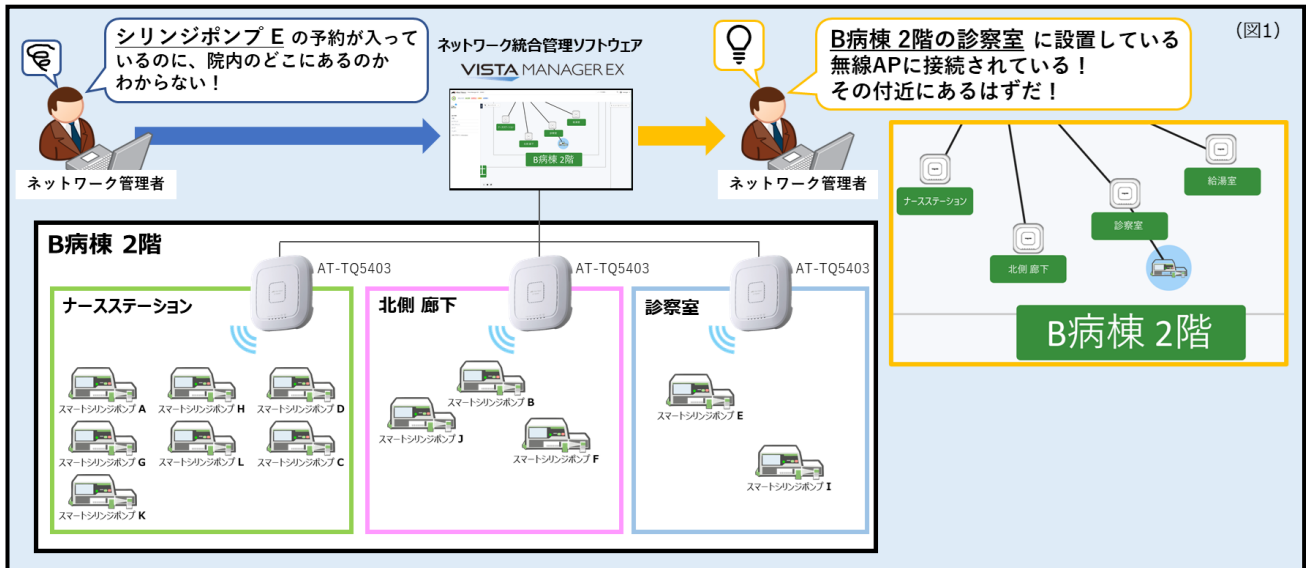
シリンジポンプ E の予約が入っているのに、院内のどこにあるのかわからない！

ネットワーク管理者

ネットワーク統合管理ソフトウェア
VISTA MANAGER EX

B病棟 2階

B病棟 2階の診察室 に設置している無線APに接続されている！
その付近にあるはずだ！

ネットワーク管理者

(図1)

ナースステーション
北側 廊下
診察室
給湯室
B病棟 2階

B病棟 2階

AT-TQ5403
AT-TQ5403
AT-TQ5403

ナースステーション
スマートシリンジポンプ A
スマートシリンジポンプ H
スマートシリンジポンプ D
スマートシリンジポンプ G
スマートシリンジポンプ L
スマートシリンジポンプ C
スマートシリンジポンプ K

北側 廊下
スマートシリンジポンプ B
スマートシリンジポンプ J
スマートシリンジポンプ F

診察室
スマートシリンジポンプ E
スマートシリンジポンプ I